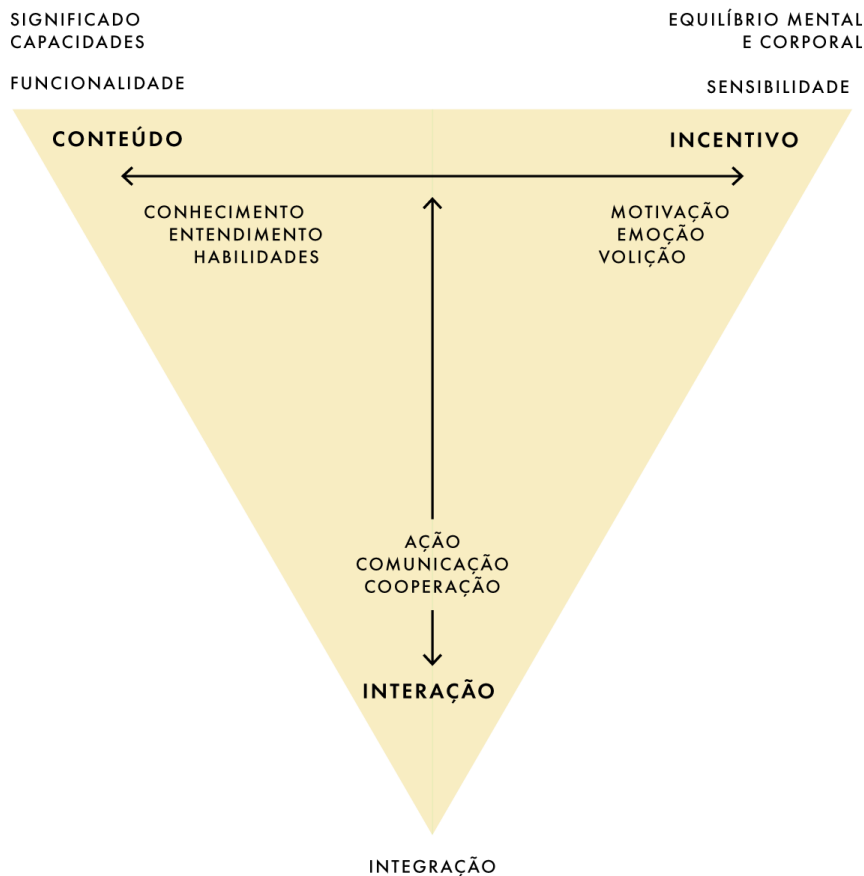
SIGNIFICADO
CAPACIDADES

FUNCIONALIDADE

EQUILÍBRIO MENTAL
E CORPORAL

SENSIBILIDADE

CONTEÚDO

INCENTIVO

CONHECIMENTO
ENTENDIMENTO
HABILIDADES

MOTIVAÇÃO
EMOÇÃO
VOLIÇÃO

AÇÃO
COMUNICAÇÃO
COOPERAÇÃO

INTERAÇÃO

INTEGRAÇÃO